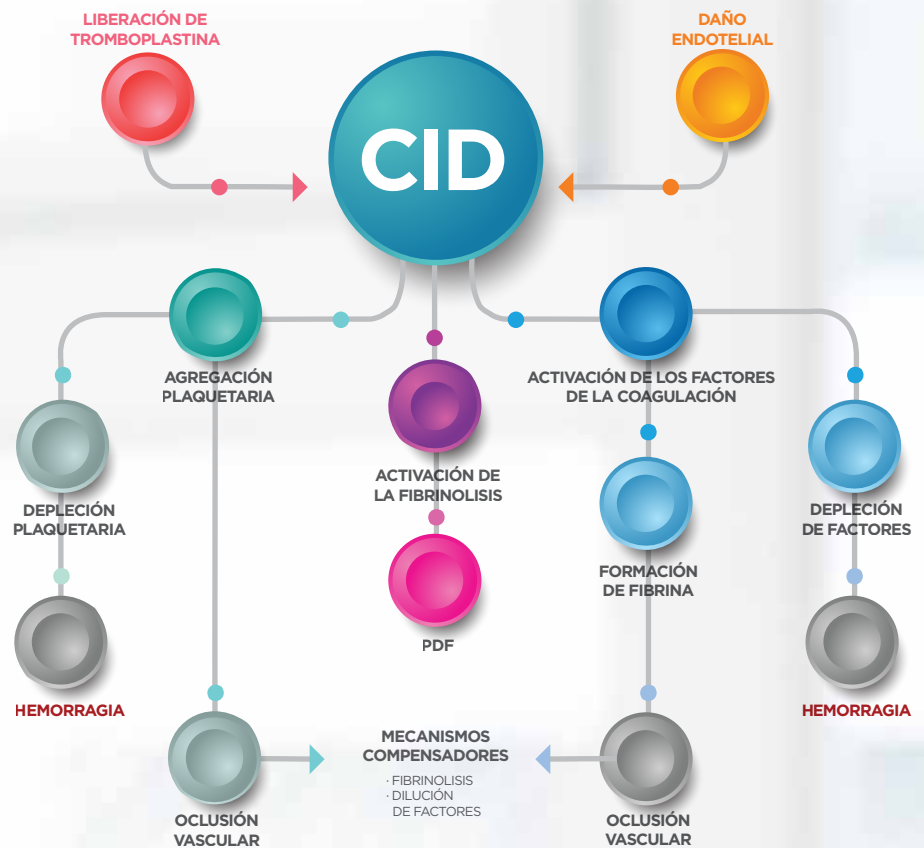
LIBERACIÓN DE TROMBOPLASTINA

DAÑO ENDOTELIAL

CID

AGREGACIÓN PLAQUETARIA

ACTIVACIÓN DE LA FIBRINOLISIS

ACTIVACIÓN DE LOS FACTORES DE LA COAGULACIÓN

DEPLECIÓN PLAQUETARIA

HEMORRAGIA

PDF

FORMACIÓN DE FIBRINA

DEPLECIÓN DE FACTORES

HEMORRAGIA

OCLUSIÓN VASCULAR

MECANISMOS COMPENSADORES
· FIBRINOLISIS
· DILUCIÓN DE FACTORES

OCLUSIÓN VASCULAR